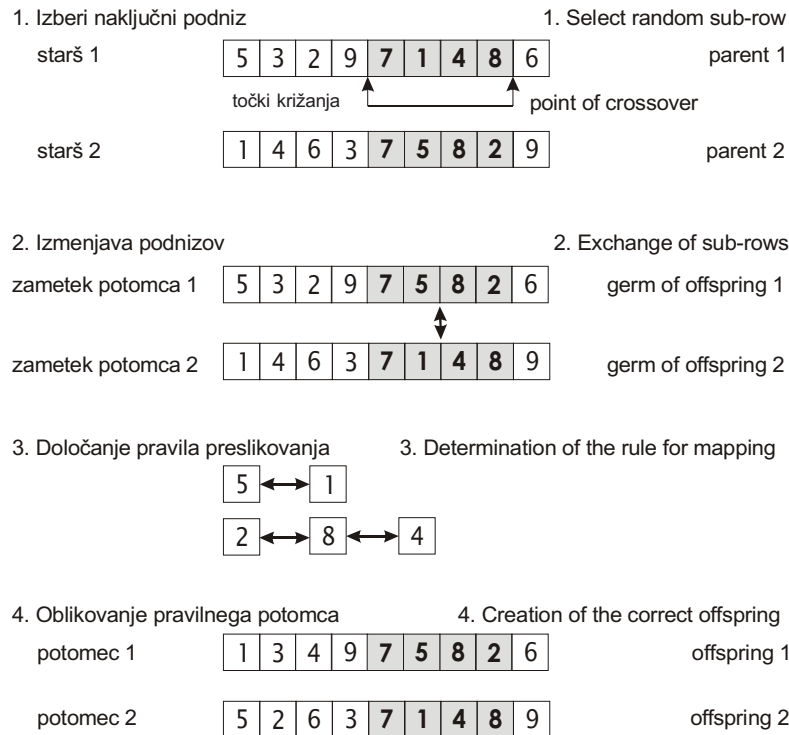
1. Izberi naključni podniz

1. Select random sub-row

starš 1

| 5 | 3 | 2 | 9 | 7 | 1 | 4 | 8 | 6 |
|---|---|---|---|---|---|---|---|---|

parent 1

točki križanja

point of crossover

starš 2

| 1 | 4 | 6 | 3 | 7 | 5 | 8 | 2 | 9 |
|---|---|---|---|---|---|---|---|---|

parent 2

2. Izmenjava podnizov

2. Exchange of sub-rows

zametek potomca 1

| 5 | 3 | 2 | 9 | 7 | 5 | 8 | 2 | 6 |
|---|---|---|---|---|---|---|---|---|

germ of offspring 1

zametek potomca 2

| 1 | 4 | 6 | 3 | 7 | 1 | 4 | 8 | 9 |
|---|---|---|---|---|---|---|---|---|

germ of offspring 2

3. Določanje pravila preslikovanja

3. Determination of the rule for mapping

5 ⟷ 1

2 ⟷ 8 ⟷ 4

4. Oblikovanje pravilnega potomca

4. Creation of the correct offspring

potomec 1

| 1 | 3 | 4 | 9 | 7 | 5 | 8 | 2 | 6 |
|---|---|---|---|---|---|---|---|---|

offspring 1

potomec 2

| 5 | 2 | 6 | 3 | 7 | 1 | 4 | 8 | 9 |
|---|---|---|---|---|---|---|---|---|

offspring 2